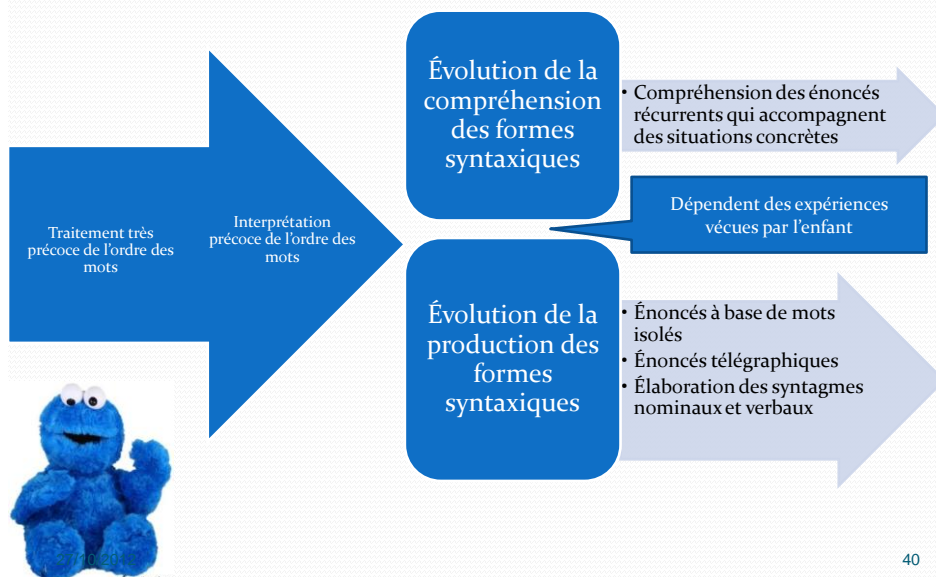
Traitement très précoce de l'ordre des mots

Interprétation précoce de l'ordre des mots

Évolution de la compréhension des formes syntaxiques

• Compréhension des énoncés récurrents qui accompagnent des situations concrètes

Dépendent des expériences vécues par l'enfant

Évolution de la production des formes syntaxiques

• Énoncés à base de mots isolés
• Énoncés télégraphiques
• Élaboration des syntagmes nominaux et verbaux

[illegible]

40